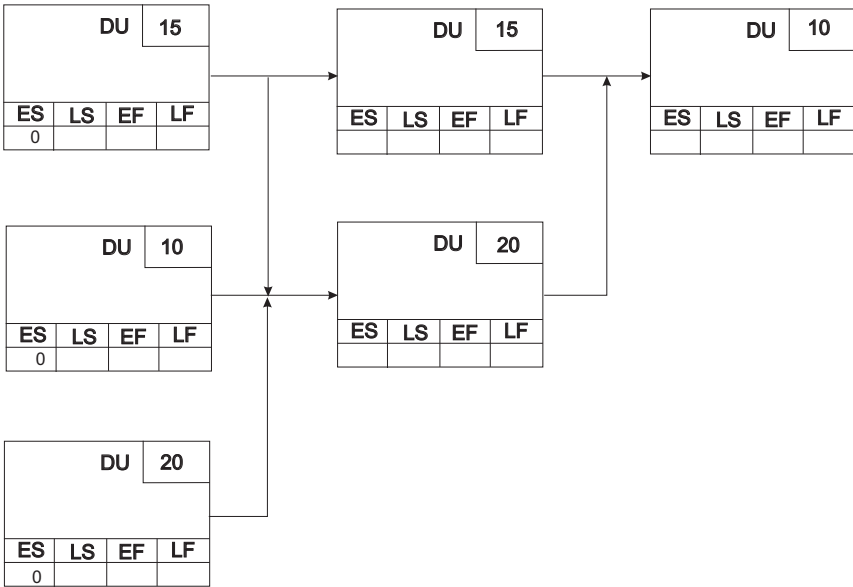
DU 15

| ES | LS | EF | LF |
|---|---|---|---|
| 0 | | | |

DU 10

| ES | LS | EF | LF |
|---|---|---|---|
| 0 | | | |

DU 20

| ES | LS | EF | LF |
|---|---|---|---|
| 0 | | | |

DU 15

| ES | LS | EF | LF |
|---|---|---|---|
| | | | |

DU 20

| ES | LS | EF | LF |
|---|---|---|---|
| | | | |

DU 10

| ES | LS | EF | LF |
|---|---|---|---|
| | | | |